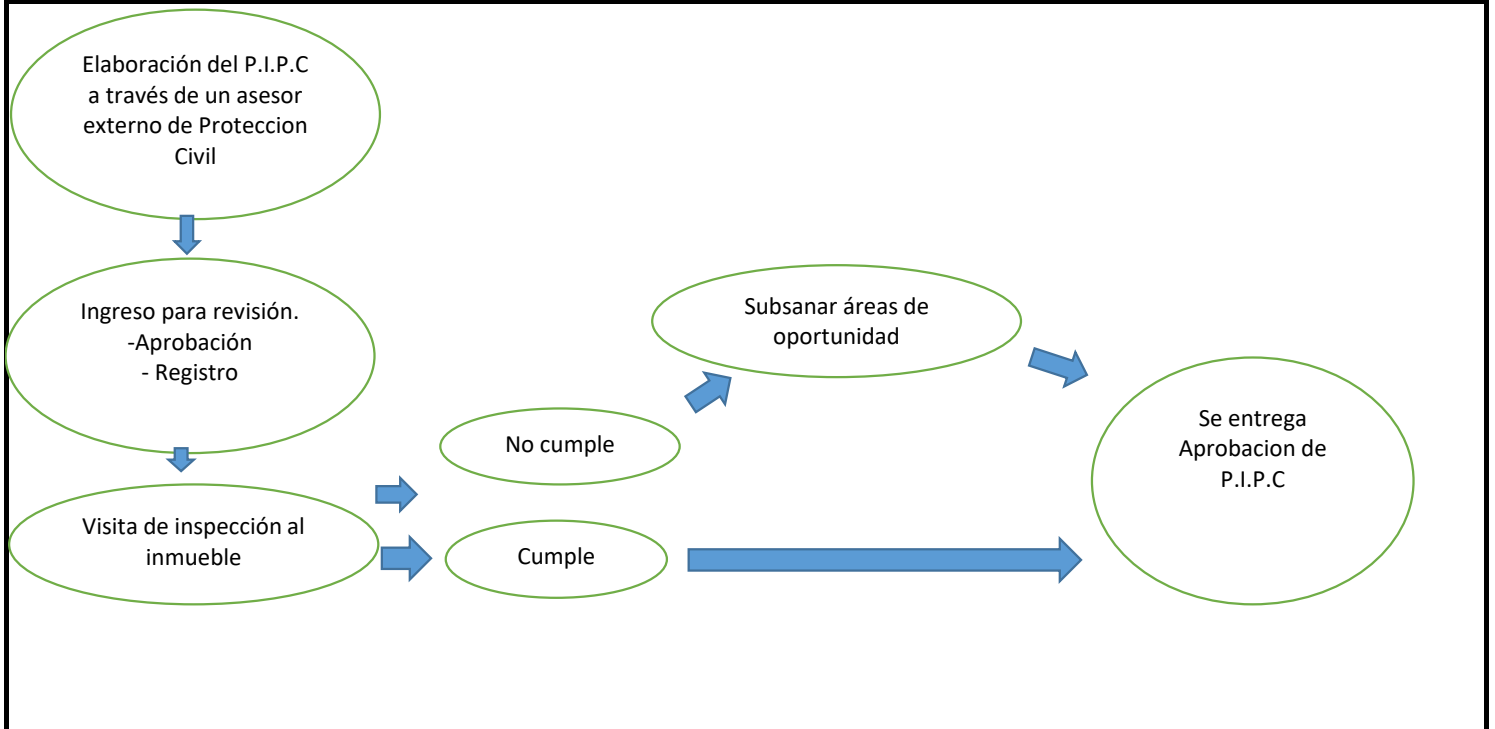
Elaboración del P.I.P.C a través de un asesor externo de Proteccion Civil

Ingreso para revisión.
-Aprobación
- Registro

Visita de inspección al inmueble

No cumple

Cumple

Subsanar áreas de oportunidad

Se entrega Aprobacion de P.I.P.C